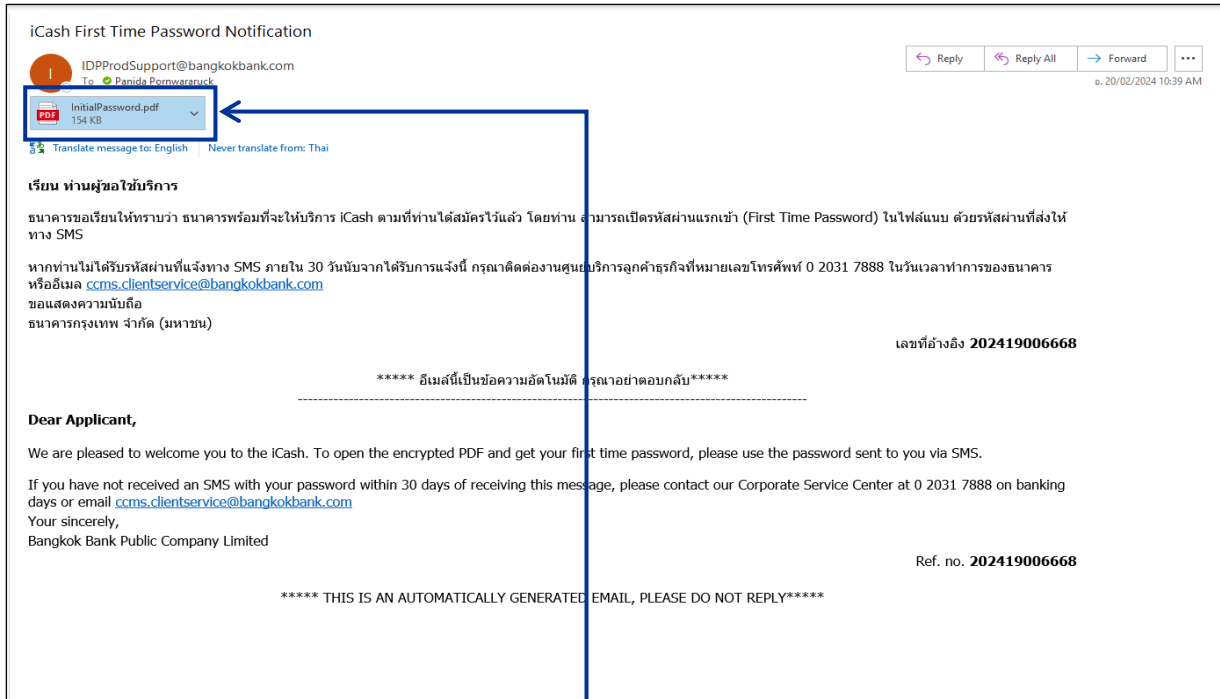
iCash First Time Password Notification

I
IDPProdSupport@bangkokbank.com
To Panida Pornwararuck

Reply
Reply All
Forward
...
อ. 20/02/2024 10:39 AM

PDF
InitialPassword.pdf
154 KB

Translate message to: English
Never translate from: Thai

เรียน ท่านผู้ขอใช้บริการ

ธนาคารขอเรียนให้ทราบว่า ธนาคารพร้อมที่จะให้บริการ iCash ตามที่ท่านได้สมัครไว้แล้ว โดยท่าน สามารถเปิดรหัสผ่านแรกเข้า (First Time Password) ในไฟล์แนบ ด้วยรหัสผ่านที่ส่งให้ทาง SMS

หากท่านไม่ได้รับรหัสผ่านที่แจ้งทาง SMS ภายใน 30 วันนับจากได้รับการแจ้งนี้ กรุณาติดต่องานศูนย์บริการลูกค้าธุรกิจที่หมายเลขโทรศัพท์ 0 2031 7888 ในวันเวลาทำการของธนาคาร หรืออีเมล ccms.clientservice@bangkokbank.com
ขอแสดงความนับถือ
ธนาคารกรุงเทพ จำกัด (มหาชน)

เลขที่อ้างอิง 202419006668

***** อีเมล์นี้เป็นข้อความอัตโนมัติ กรุณาอย่าตอบกลับ*****

Dear Applicant,

We are pleased to welcome you to the iCash. To open the encrypted PDF and get your first time password, please use the password sent to you via SMS.

If you have not received an SMS with your password within 30 days of receiving this message, please contact our Corporate Service Center at 0 2031 7888 on banking days or email ccms.clientservice@bangkokbank.com
Your sincerely,
Bangkok Bank Public Company Limited

Ref. no. 202419006668

***** THIS IS AN AUTOMATICALLY GENERATED EMAIL, PLEASE DO NOT REPLY*****